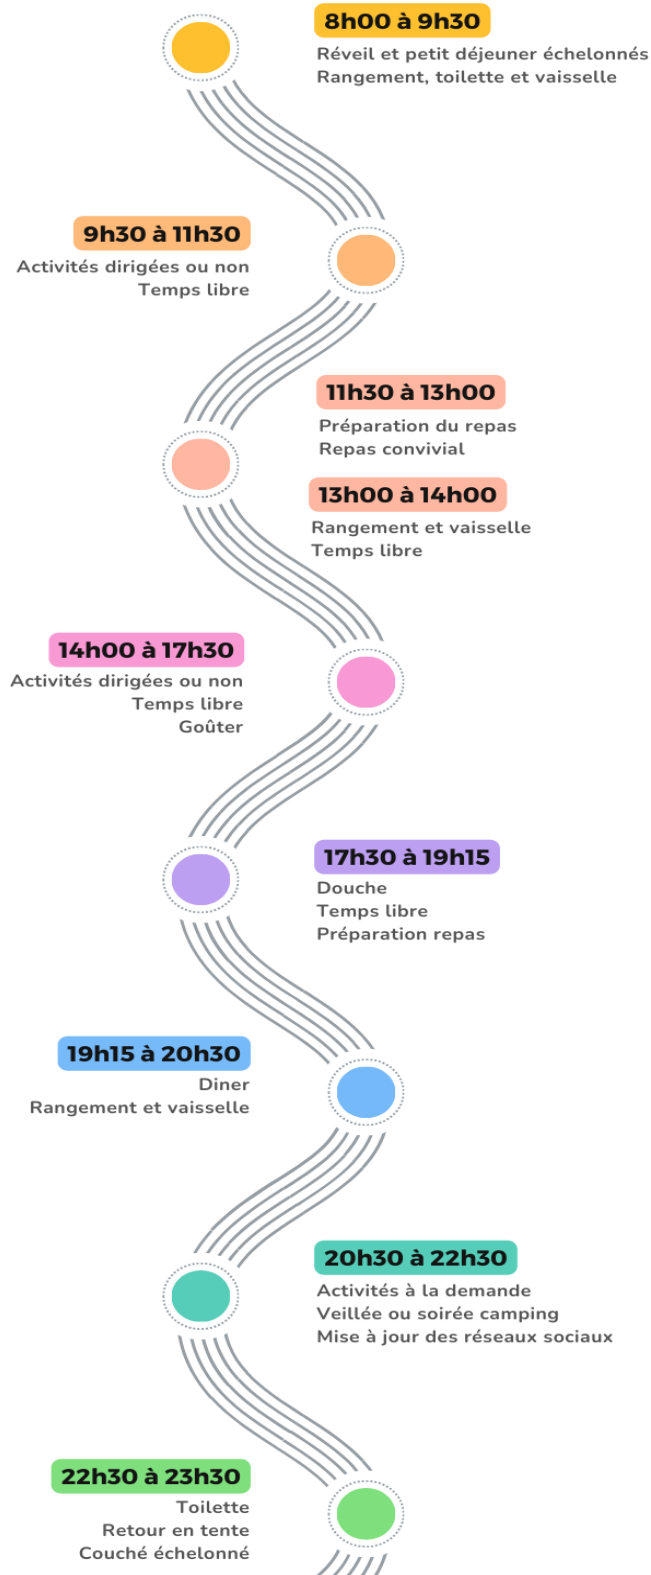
8h00 à 9h30
Réveil et petit déjeuner échelonnés
Rangement, toilette et vaisselle

9h30 à 11h30
Activités dirigées ou non
Temps libre

11h30 à 13h00
Préparation du repas
Repas convivial

13h00 à 14h00
Rangement et vaisselle
Temps libre

14h00 à 17h30
Activités dirigées ou non
Temps libre
Goûter

17h30 à 19h15
Douche
Temps libre
Préparation repas

19h15 à 20h30
Diner
Rangement et vaisselle

20h30 à 22h30
Activités à la demande
Veillée ou soirée camping
Mise à jour des réseaux sociaux

22h30 à 23h30
Toilette
Retour en tente
Couché échelonné